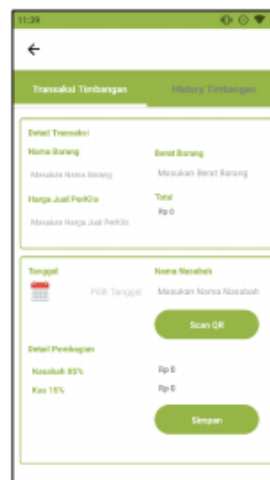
11:39

←

Transaksi Timbangan
History Timbangan

Detail Transaksi

Nama Barang
Masukan Nama Barang

Berat Barang
Masukan Berat Barang

Harga Jual PerKilo
Masukan Harga Jual PerKilo

Total
Rp 0

Tanggal
Pilih Tanggal

Nama Nasabah
Masukan Nama Nasabah

Scan QR

Detail Pembagian

Nasabah 85%
Rp 0

Kas 15%
Rp 0

Simpan